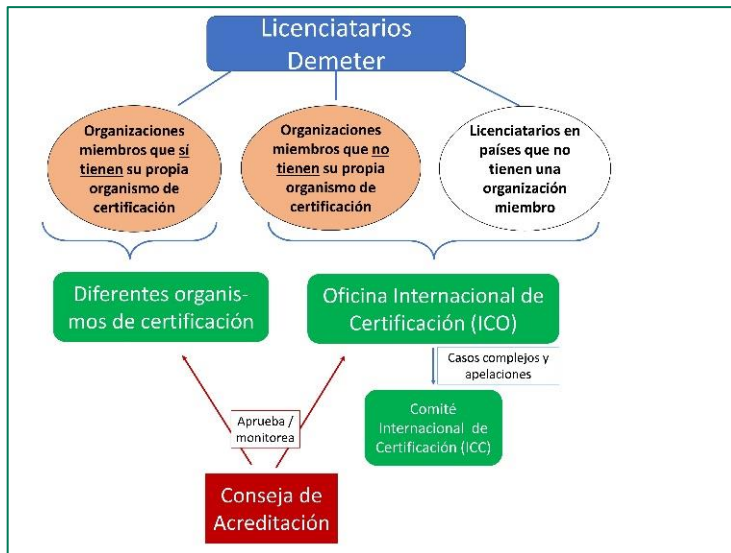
Licenciatarios Demeter

Organizaciones miembros que si tienen su propia organismo de certificación

Organizaciones miembros que no tienen su propia organismo de certificación

Licenciatarios en países que no tienen una organización miembro

Diferentes organismos de certificación

Oficina Internacional de Certificación (ICO)

Casos complejos y apelaciones

Comité Internacional de Certificación (ICC)

Aprueba / monitorea

Conseja de Acreditación